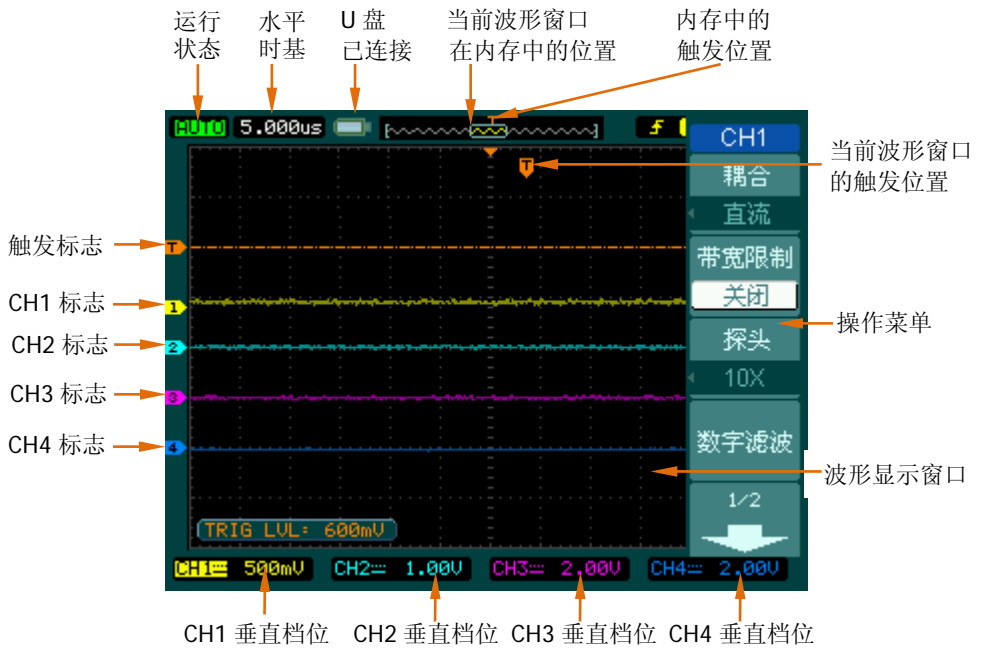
运行
状态

水平
时基

U 盘
已连接

当前波形窗口
在内存中的位置

内存中的
触发位置

AUTO 5.000us

CH1
耦合
直流
带宽限制
关闭
探头
10X
数字滤波
1/2

当前波形窗口
的触发位置

触发标志
CH1 标志
CH2 标志
CH3 标志
CH4 标志

操作菜单

波形显示窗口

TRIG LVL: 600mV

CH1 500mV CH2 1.00V CH3 2.00V CH4 2.00V

CH1 垂直档位 CH2 垂直档位 CH3 垂直档位 CH4 垂直档位